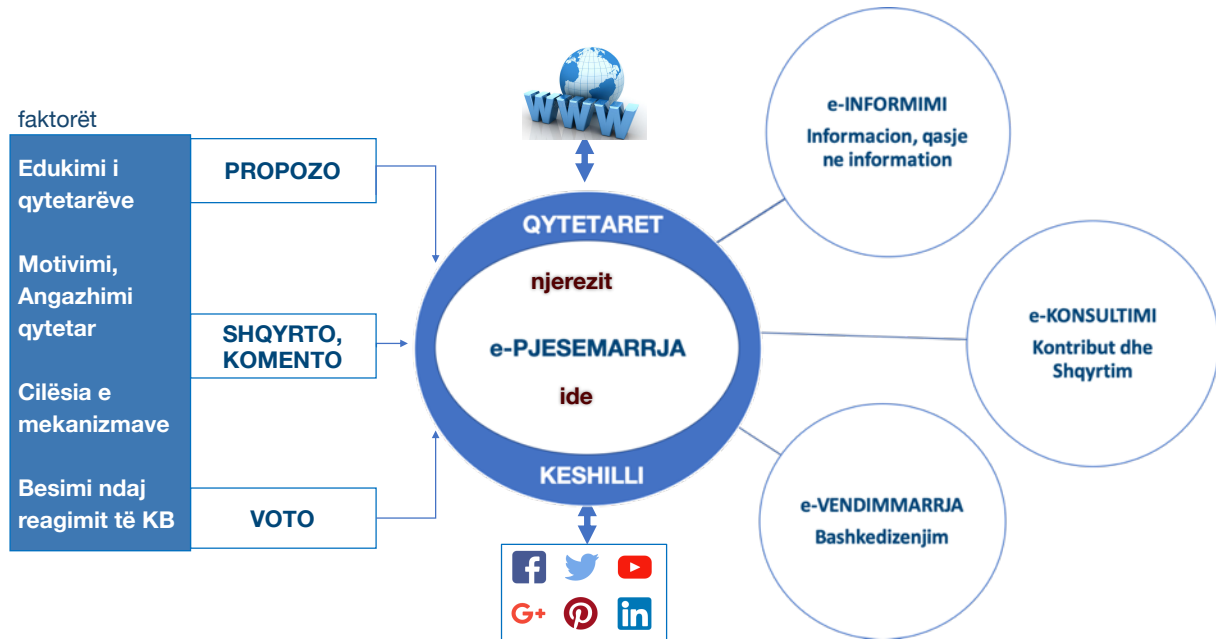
faktorët

Edukimi i qytetarëve

Motivimi, Angazhimi qytetar

Cilësia e mekanizmave

Besimi ndaj reagimit të KB

PROPOZO

SHQYRTO, KOMENTO

VOTO

WWW

QYTETARET

njerezit

e-PJESEMARRJA

ide

KESHILLI

G+

in

e-INFORMIMI
Informacion, qasje ne information

e-KONSULTIMI
Kontribut dhe Shqyrtim

e-VENDIMMARRJA
Bashkedizenjim